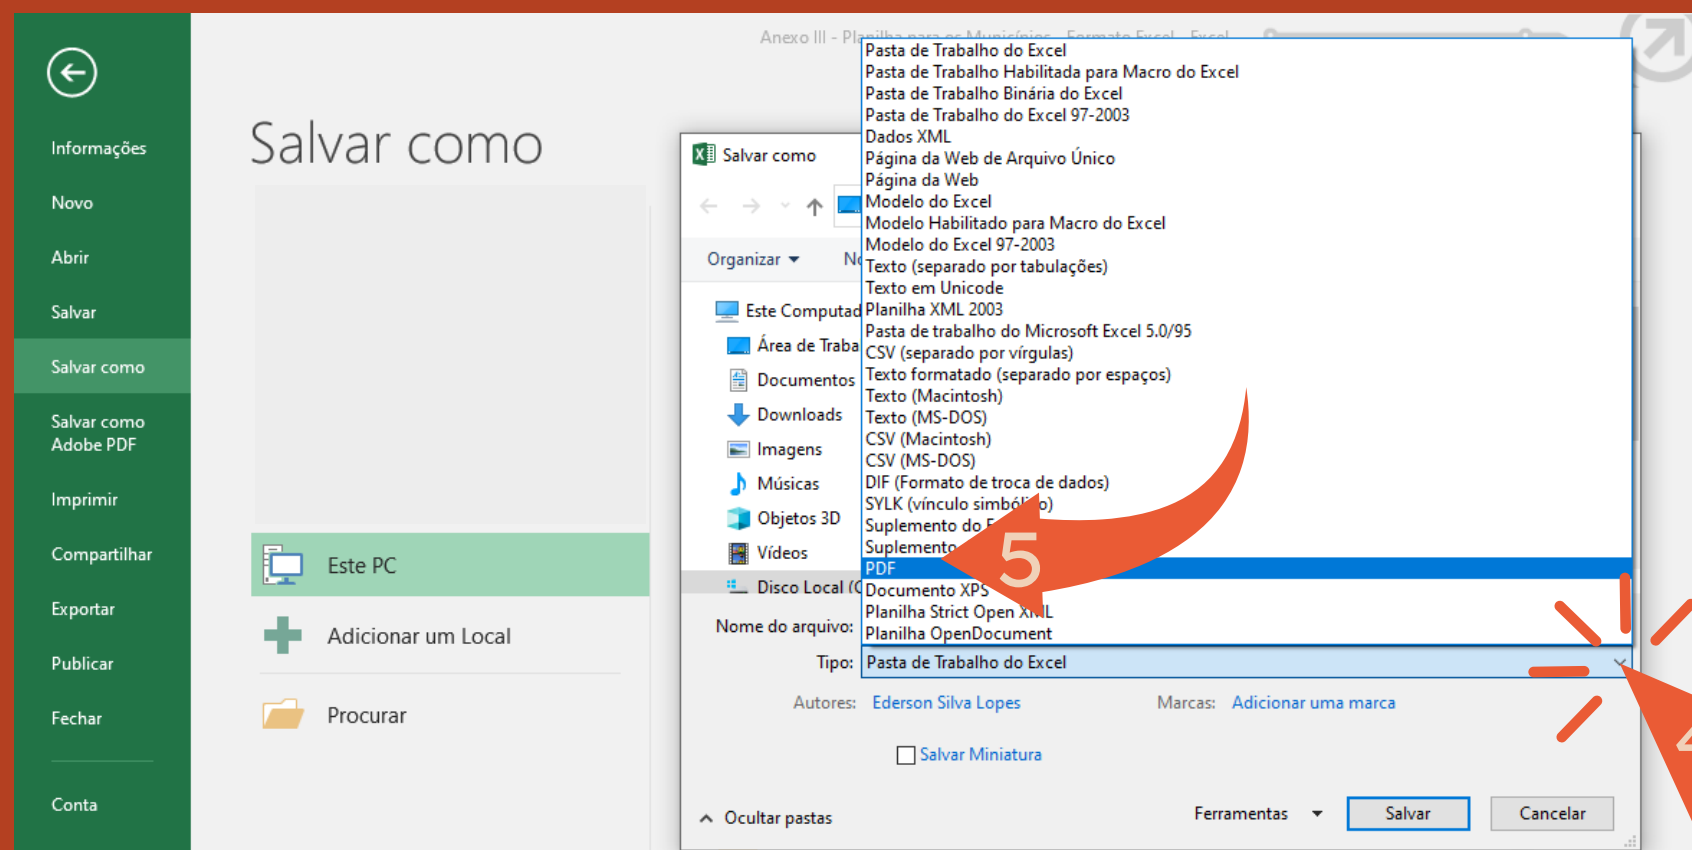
Informações
Novo
Abrir
Salvar
Salvar como
Salvar como Adobe PDF
Imprimir
Compartilhar
Exportar
Publicar
Fechar
Conta

Salvar como

Este PC
Adicionar um Local
Procurar

Anexo III - Pl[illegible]

Salvar como
Organizar ▾ N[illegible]
Este Computad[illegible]
Área de Traba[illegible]
Documentos
Downloads
Imagens
Músicas
Objetos 3D
Vídeos
Disco Local (C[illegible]

Pasta de Trabalho do Excel
Pasta de Trabalho Habilitada para Macro do Excel
Pasta de Trabalho Binária do Excel
Pasta de Trabalho do Excel 97-2003
Dados XML
Página da Web de Arquivo Único
Página da Web
Modelo do Excel
Modelo Habilitado para Macro do Excel
Modelo do Excel 97-2003
Texto (separado por tabulações)
Texto em Unicode
Planilha XML 2003
Pasta de trabalho do Microsoft Excel 5.0/95
CSV (separado por vírgulas)
Texto formatado (separado por espaços)
Texto (Macintosh)
Texto (MS-DOS)
CSV (Macintosh)
CSV (MS-DOS)
DIF (Formato de troca de dados)
SYLK (vínculo simbó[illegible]o)
Suplemento do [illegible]
Suplemento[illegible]
PDF
Documento XPS
Planilha Strict Open X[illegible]L
Planilha OpenDocument

5

Nome do arquivo:
Tipo: Pasta de Trabalho do Excel
Autores: Ederson Silva Lopes
Marcas: Adicionar uma marca
Salvar Miniatura
Ocultar pastas
Ferramentas
Salvar
Cancelar